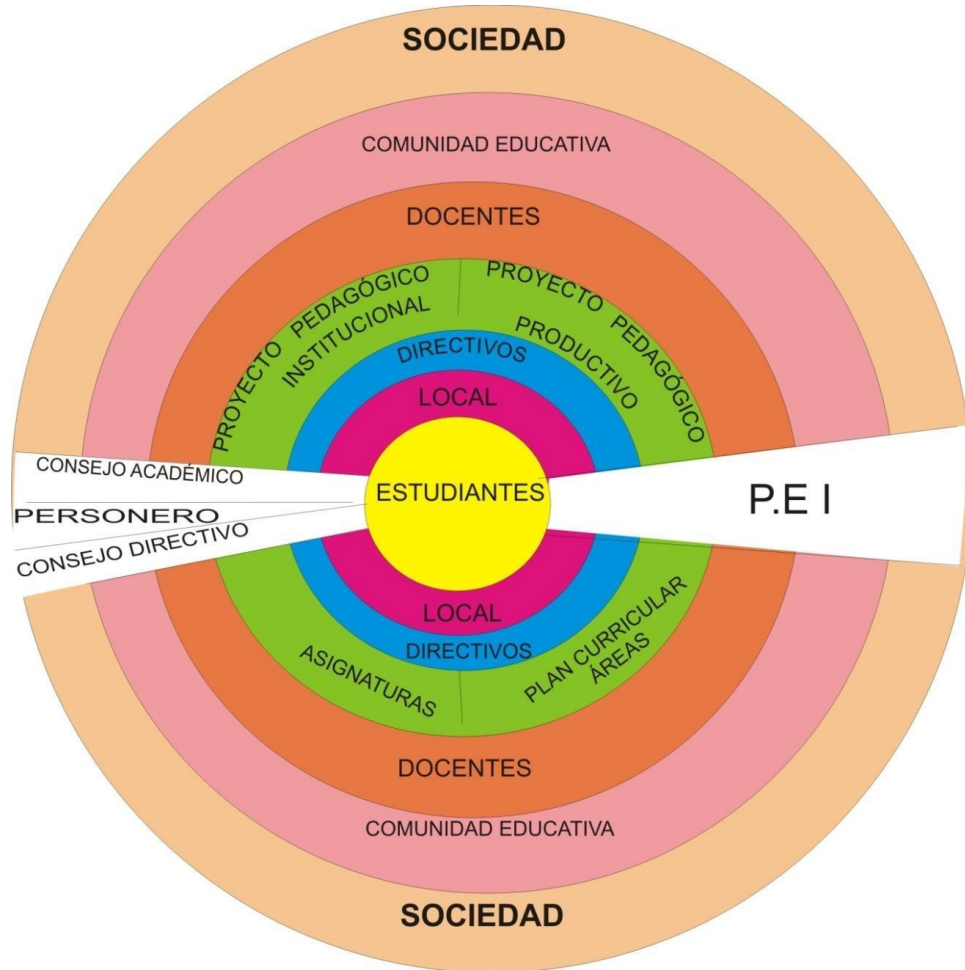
SOCIEDAD

COMUNIDAD EDUCATIVA

DOCENTES

PROYECTO PEDAGÓGICO INSTITUCIONAL

PROYECTO PEDAGÓGICO PRODUCTIVO

DIRECTIVOS

LOCAL

CONSEJO ACADÉMICO

PERSONERO

CONSEJO DIRECTIVO

ESTUDIANTES

P.E I

LOCAL

DIRECTIVOS

ASIGNATURAS

PLAN CURRICULAR ÁREAS

DOCENTES

COMUNIDAD EDUCATIVA

SOCIEDAD